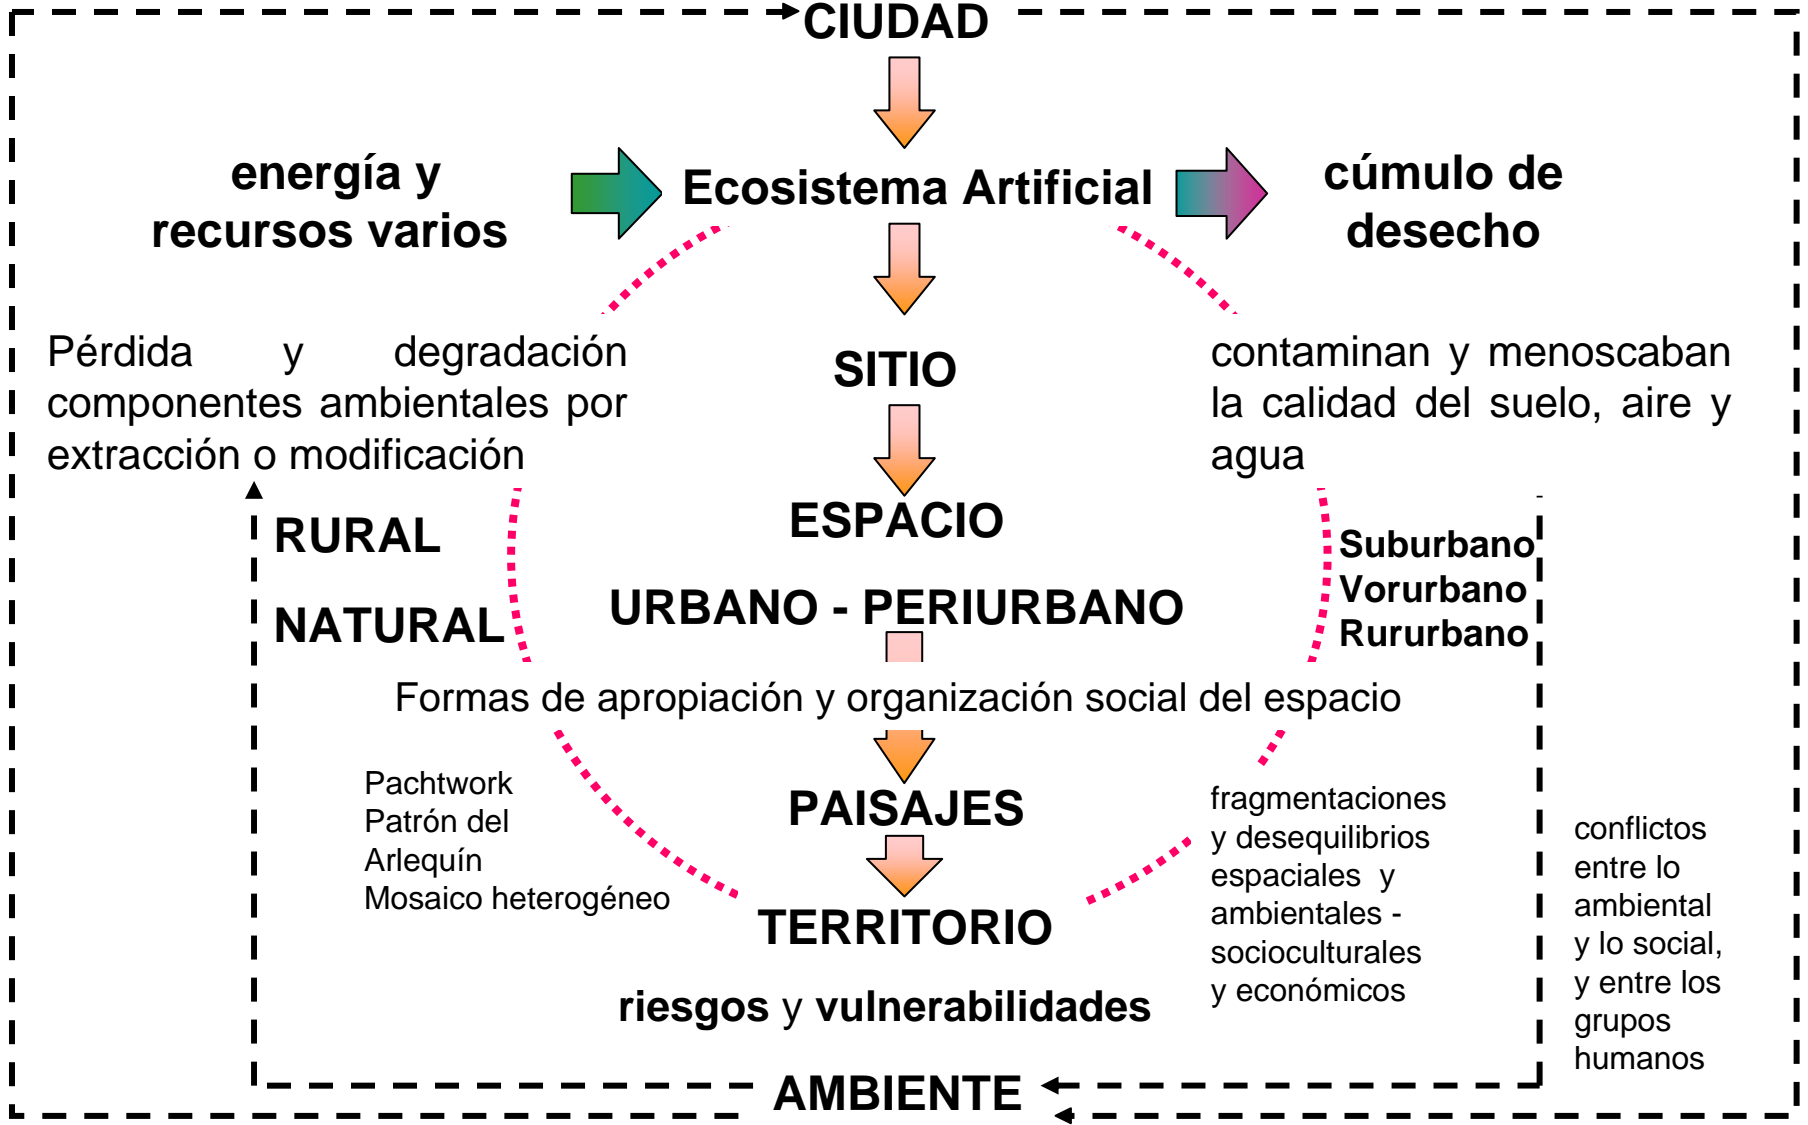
CIUDAD

energía y recursos varios

Ecosistema Artificial

cúmulo de desecho

Pérdida y degradación componentes ambientales por extracción o modificación

SITIO

contaminan y menoscaban la calidad del suelo, aire y agua

ESPACIO

RURAL

NATURAL

URBANO - PERIURBANO

Suburbano
Vorurbano
Rururbano

Formas de apropiación y organización social del espacio

Pachtwork
Patrón del
Arlequín
Mosaico heterogéneo

PAISAJES

fragmentaciones y desequilibrios espaciales y ambientales - socioculturales y económicos

conflictos entre lo ambiental y lo social, y entre los grupos humanos

TERRITORIO

riesgos y vulnerabilidades

AMBIENTE